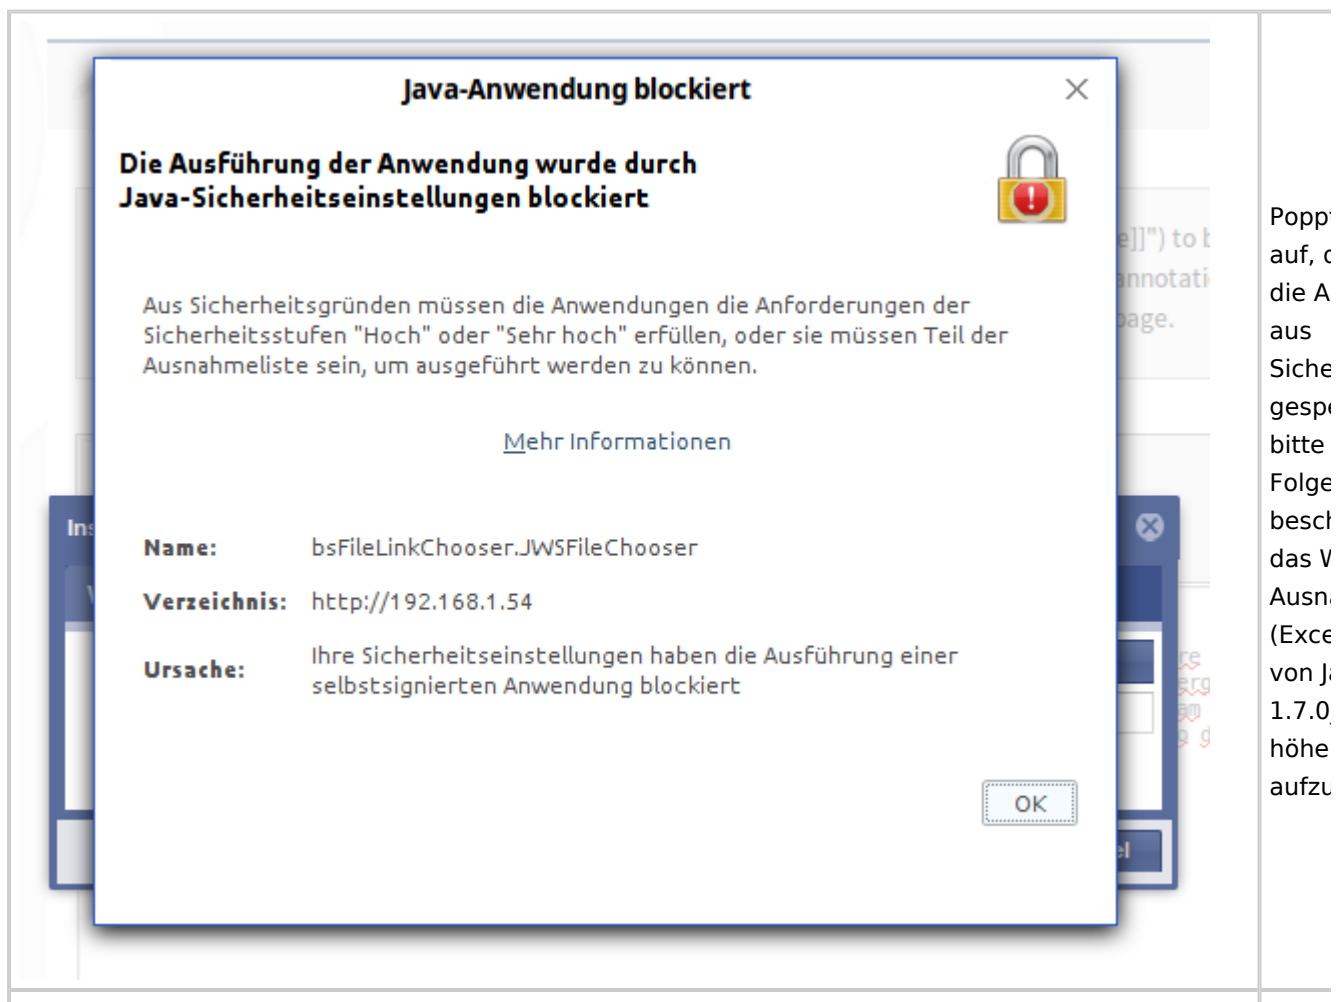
Java-Anwendung blockiert

Die Ausführung der Anwendung wurde durch Java-Sicherheitseinstellungen blockiert

Aus Sicherheitsgründen müssen die Anwendungen die Anforderungen der Sicherheitsstufen "Hoch" oder "Sehr hoch" erfüllen, oder sie müssen Teil der Ausnahmeliste sein, um ausgeführt werden zu können.

Mehr Informationen

| | |
|---|---|
| Name: | bsFileLinkChooser.JWSFileChooser |
| Verzeichnis: | http://192.168.1.54 |
| Ursache: | Ihre Sicherheitseinstellungen haben die Ausführung einer selbstsignierten Anwendung blockiert |

OK

e]]") to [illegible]
annotati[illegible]
page.

Ins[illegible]

el

Popp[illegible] auf, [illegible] die A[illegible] aus Siche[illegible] gesp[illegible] bitte Folge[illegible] besch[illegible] das W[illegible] Ausn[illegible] (Exce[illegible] von J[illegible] 1.7.0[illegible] höhe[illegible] aufzu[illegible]